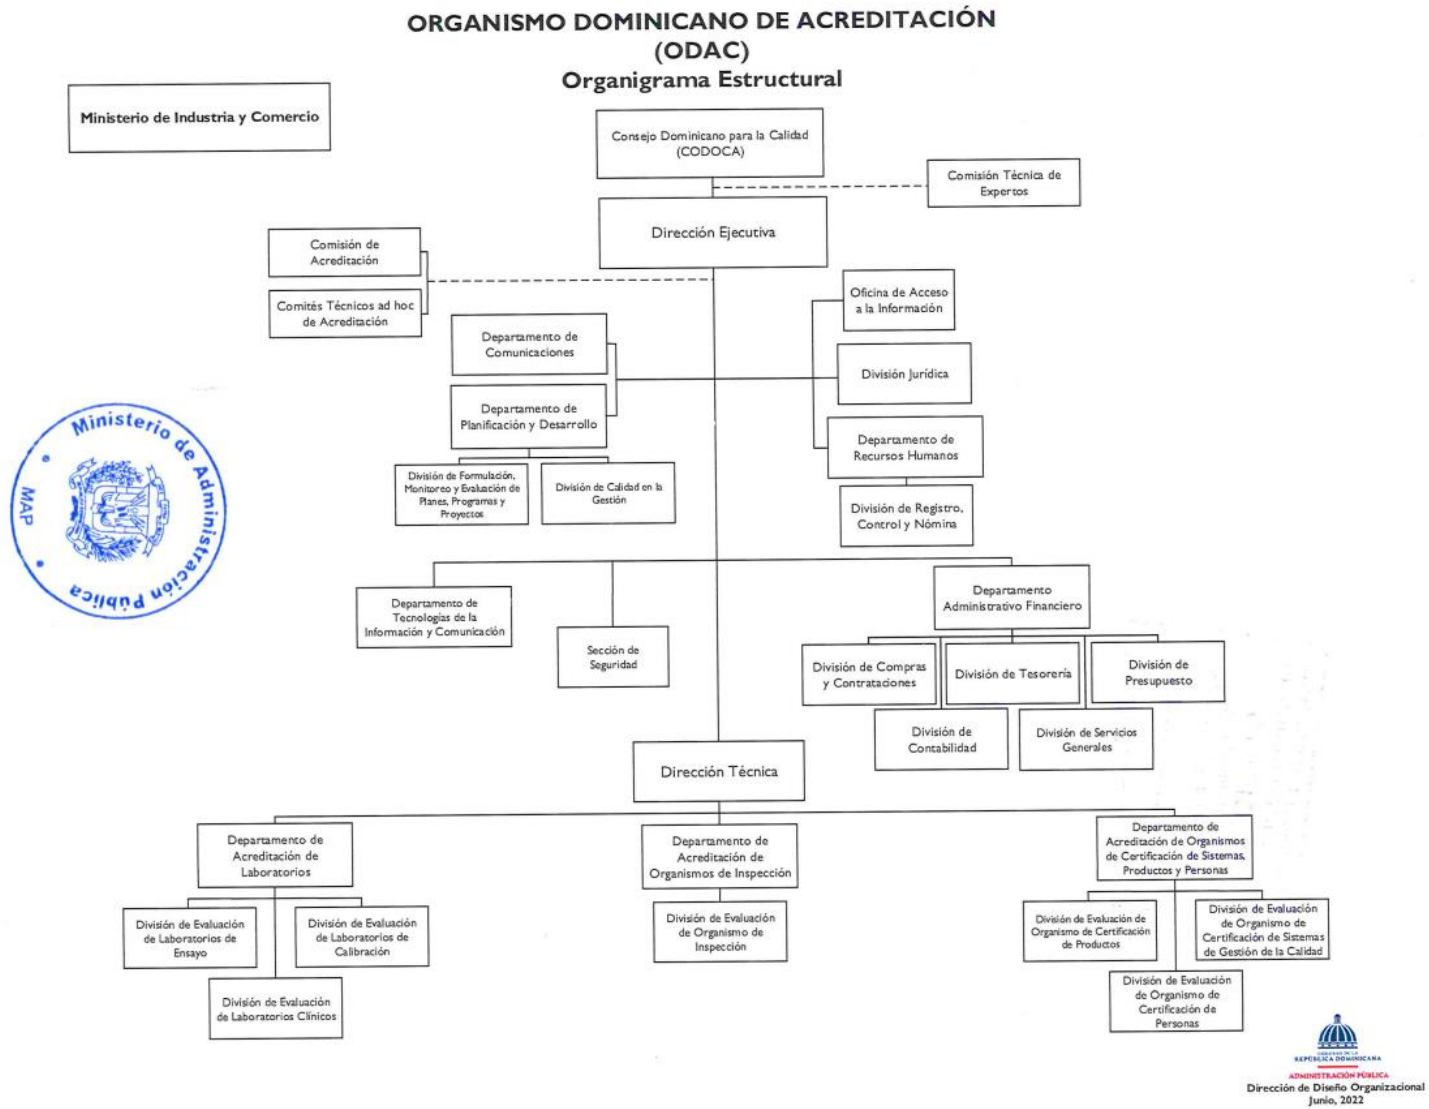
ORGANISMO DOMINICANO DE ACREDITACIÓN
(ODAC)
Organigrama Estructural

Ministerio de Industria y Comercio

Consejo Dominicano para la Calidad (CODOCA)

Comisión Técnica de Expertos

Dirección Ejecutiva

Comisión de Acreditación

Comités Técnicos ad hoc de Acreditación

Oficina de Acceso a la Información

Departamento de Comunicaciones

División Jurídica

Departamento de Planificación y Desarrollo

Departamento de Recursos Humanos

División de Formulación, Monitoreo y Evaluación de Planes, Programas y Proyectos

División de Calidad en la Gestión

División de Registro, Control y Nómina

Ministerio de Administración Pública
MAP

Departamento de Tecnologías de la Información y Comunicación

Sección de Seguridad

Departamento Administrativo Financiero

División de Compras y Contrataciones

División de Tesorería

División de Presupuesto

División de Contabilidad

División de Servicios Generales

Dirección Técnica

Departamento de Acreditación de Laboratorios

Departamento de Acreditación de Organismos de Inspección

Departamento de Acreditación de Organismos de Certificación de Sistemas, Productos y Personas

División de Evaluación de Laboratorios de Ensayo

División de Evaluación de Laboratorios de Calibración

División de Evaluación de Organismo de Inspección

División de Evaluación de Organismo de Certificación de Productos

División de Evaluación de Organismo de Certificación de Sistemas de Gestión de la Calidad

División de Evaluación de Laboratorios Clínicos

División de Evaluación de Organismo de Certificación de Personas

REPÚBLICA DOMINICANA
ADMINISTRACIÓN PÚBLICA
Dirección de Diseño Organizacional
Junio, 2022